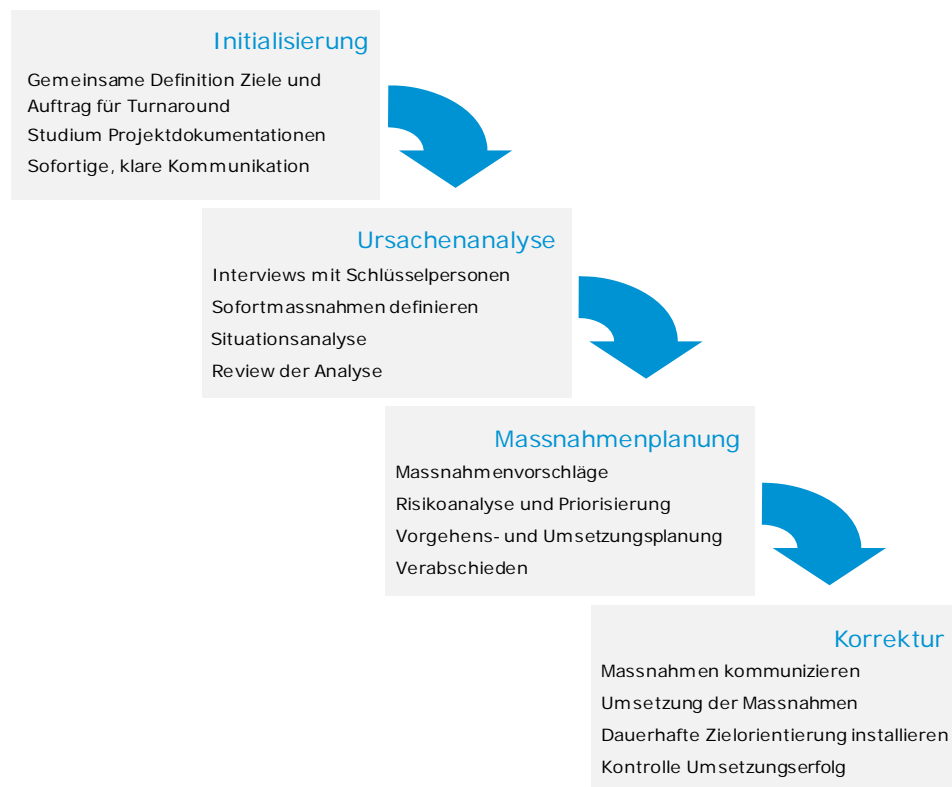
Initialisierung

Gemeinsame Definition Ziele und Auftrag für Turnaround
Studium Projektdokumentationen
Sofortige, klare Kommunikation

Ursachenanalyse

Interviews mit Schlüsselpersonen
Sofortmassnahmen definieren
Situationsanalyse
Review der Analyse

Massnahmenplanung

Massnahmenvorschläge
Risikoanalyse und Priorisierung
Vorgehens- und Umsetzungsplanung
Verabschieden

Korrektur

Massnahmen kommunizieren
Umsetzung der Massnahmen
Dauerhafte Zielorientierung installieren
Kontrolle Umsetzungserfolg